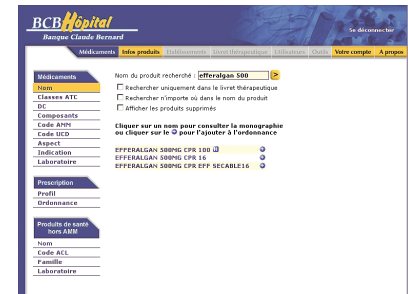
BCB Hôpital
Banque Claude Bernard
Se déconnecter

Médicaments | Infos produits | Etablissements | Livret thérapeutique | Utilisateurs | Outils | Votre compte | A propos

Médicaments
Nom
Classes ATC
DC
Composants
Code AMM
Code UCD
Aspect
Indication
Laboratoire

Prescription
Profil
Ordonnance

Produits de santé hors AMM
Nom
Code ACL
Famille
Laboratoire

Nom du produit recherché : efferalgan 500 >
Rechercher uniquement dans le livret thérapeutique
Rechercher n'importe où dans le nom du produit
Afficher les produits supprimés

Cliquer sur un nom pour consulter la monographie ou cliquer sur le ● pour l'ajouter à l'ordonnance

EFFERALGAN 500MG CPR 100
EFFERALGAN 500MG CPR 16
EFFERALGAN 500MG CPR EFF SECABLE16